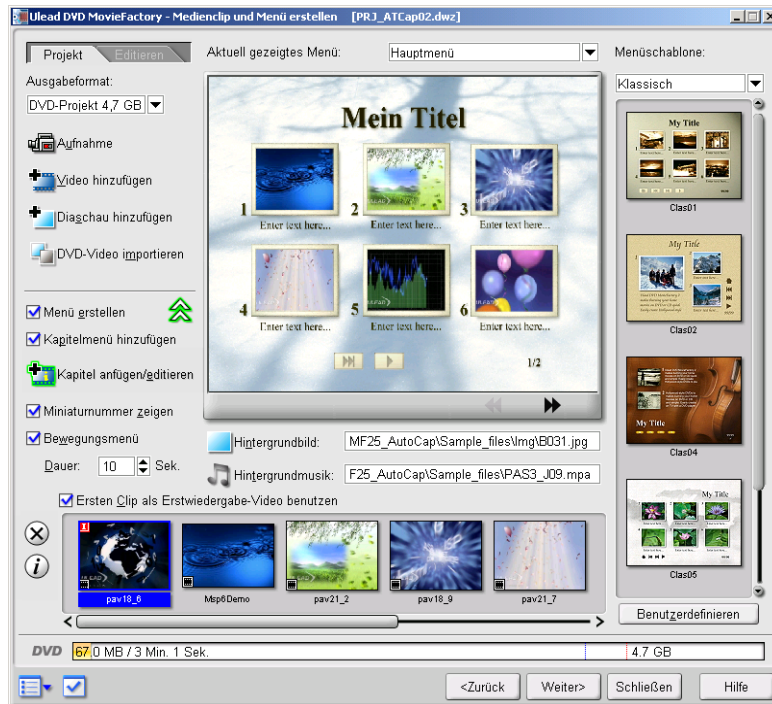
Ulead DVD MovieFactory - Medienclip und Menü erstellen [PRJ_ATCap02.dwz]

Projekt Editieren

Ausgabeformat:

DVD-Projekt 4,7 GB

Aufnahme

Video hinzufügen

Diaschau hinzufügen

DVD-Video importieren

Menü erstellen

Kapitelmenü hinzufügen

Kapitel anfügen/editieren

Miniaturnummer zeigen

Bewegungsmenü

Dauer: 10 Sek.

Aktuell gezeigtes Menü: Hauptmenü

Mein Titel

1 Enter text here...

2 Enter text here...

3 Enter text here...

4 Enter text here...

5 Enter text here...

6 Enter text here...

1/2

Hintergrundbild: MF25_AutoCap\Sample_files\Img\B031.jpg

Hintergrundmusik: F25_AutoCap\Sample_files\PAS3_J09.mpa

Ersten Clip als Erstwiedergabe-Video benutzen

pav18_6

Msp6Demo

pav21_2

pav18_9

pav21_7

Menüschablone:

Klassisch

My Title

Clas01

My Title

Clas02

My Title

Clas04

My Title

Clas05

Benutzerdefinieren

DVD 67.0 MB / 3 Min. 1 Sek.

4.7 GB

<Zurück Weiter> Schließen Hilfe